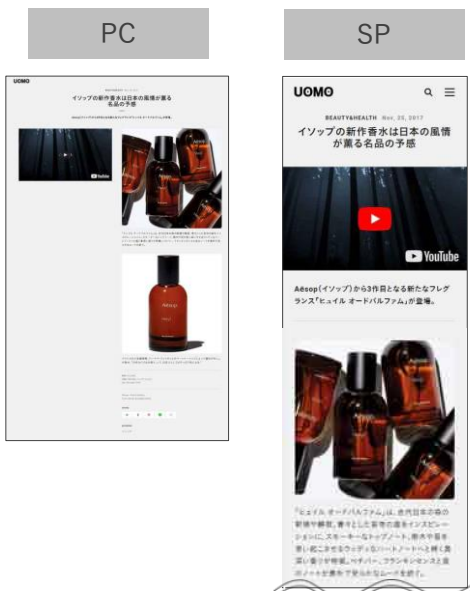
PC

SP

UOMO

イソップの新作香水は日本の風情が薫る名品の予感

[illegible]

UOMO

BEAUTY&HEALTH Nov. 25, 2017

イソップの新作香水は日本の風情が薫る名品の予感

YouTube

Aēsop(イソップ)から3作目となる新たなフレグランス「ヒュイル オードパルファム」が登場。

「ヒュイル オードパルファム」は、古代日本の森の新緑や静寂、青々とした苔帯の森をインスピレーションに、スモーキーなトップノート、雨水や苔を思い起こさせるウッディなハートノートへと続く奥深い香りが特徴。ベチバー、フランキンセンスと並ぶノートが重なって安らかなムードを紡ぐ。